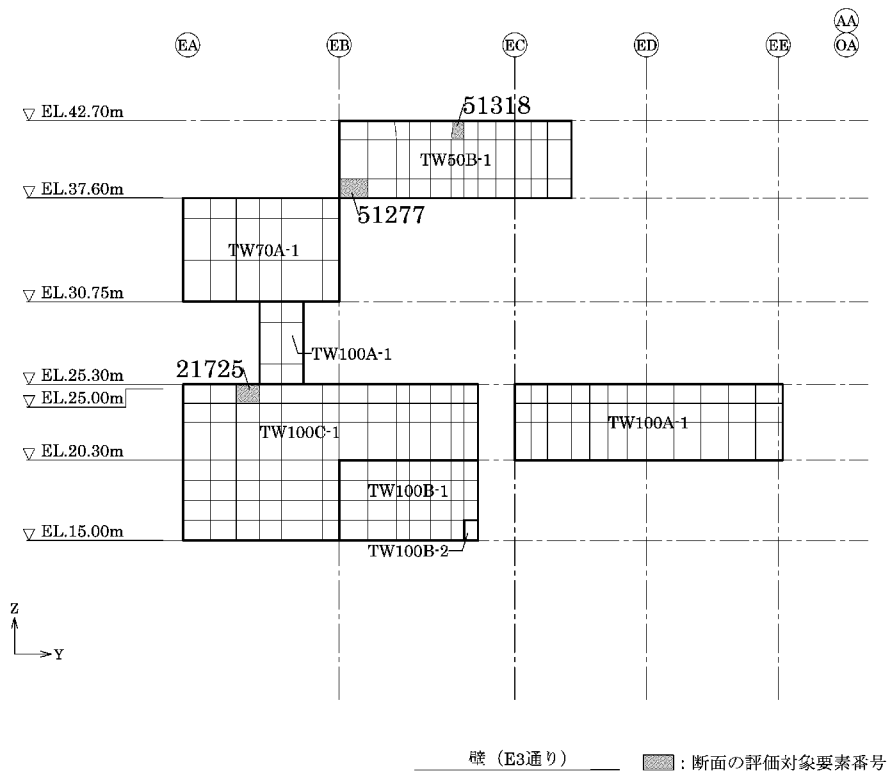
AA
OA
EA
EB
EC
ED
EE

▽ EL.42.70m
51318
TW50B-1
▽ EL.37.60m
51277
TW70A-1
▽ EL.30.75m
TW100A-1
▽ EL.25.30m
21725
▽ EL.25.00m
TW100C-1
TW100A-1
▽ EL.20.30m
TW100B-1
▽ EL.15.00m
TW100B-2

Z
Y

壁（E3通り）

：断面の評価対象要素番号